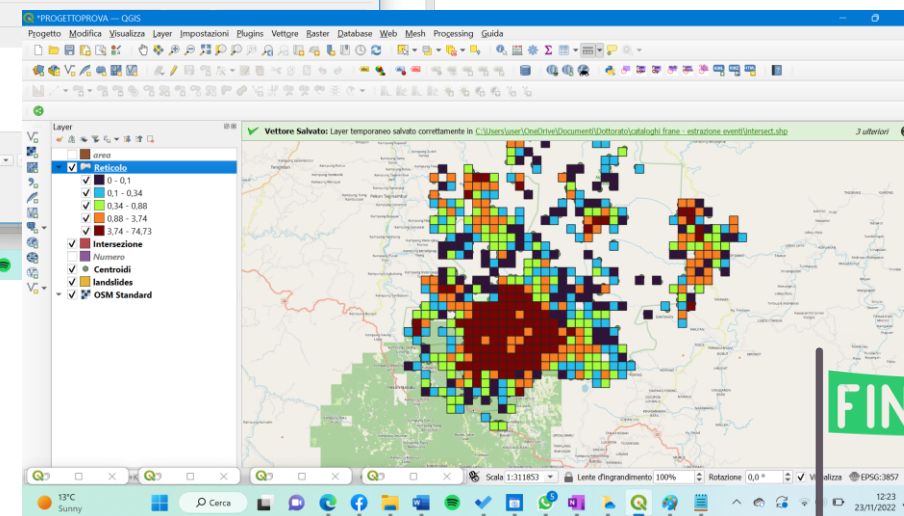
*PROGETTOPROVA — QGIS

Progetto Modifica Visualizza Layer Impostazioni Plugins Vettore Raster Database Web Mesh Processing Guida

Layer

area
Reticolo
0 - 0,1
0,1 - 0,34
0,34 - 0,88
0,88 - 3,74
3,74 - 74,73
Intersezione
Numero
Centroidi
landslides
OSM Standard

Vettore Salvato: Layer temporaneo salvato correttamente in C:\Users\user\OneDrive\Documenti\Dottorato\cataloghi frane - estrazione eventi\intersect.shp 3 ulteriori

FIN

Scala 1:311853 Lente d'ingrandimento 100% Rotazione 0,0 ° Visualizza EPSG:3857

13°C
Sunny
Cerca
12:23
23/11/2022